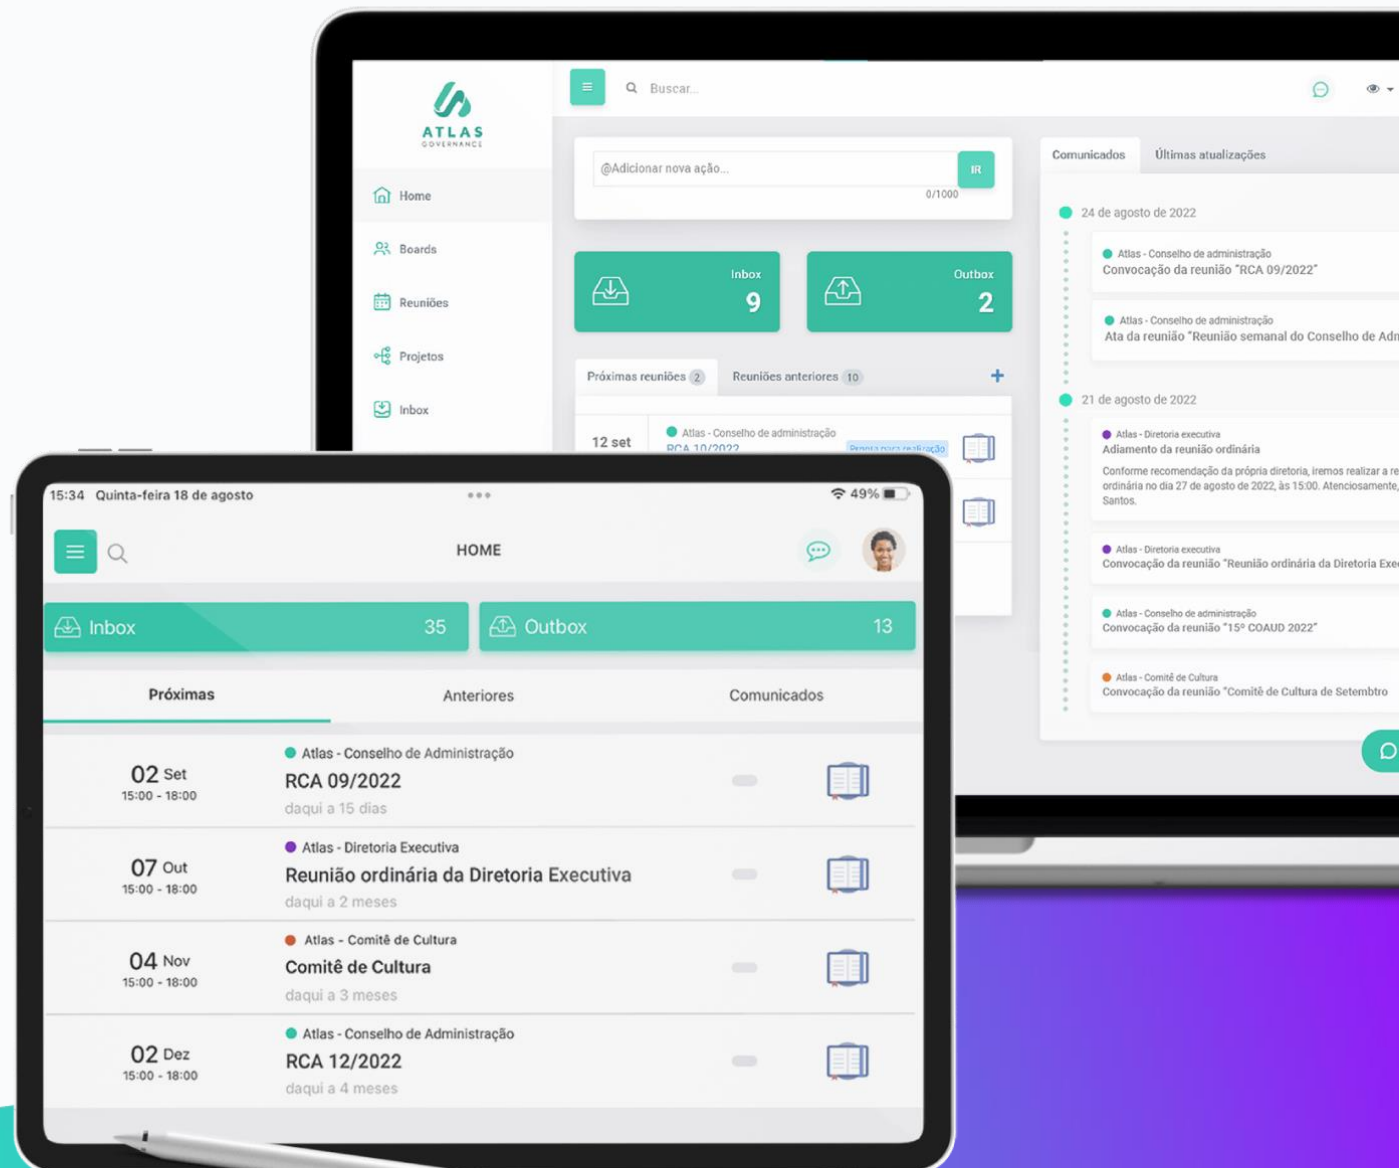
ATLAS
GOVERNANCE

Home
Boards
Reuniões
Projetos
Inbox

Buscar...

@Adicionar nova ação...
IR
0/1000

Inbox
9

Outbox
2

Próximas reuniões 2
Reuniões anteriores 10
+

12 set
Atlas - Conselho de administração
RCA 10/2022
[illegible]

Comunicados
Últimas atualizações

24 de agosto de 2022
Atlas - Conselho de administração
Convocação da reunião "RCA 09/2022"
Atlas - Conselho de administração
Ata da reunião "Reunião semanal do Conselho de Adm

21 de agosto de 2022
Atlas - Diretoria executiva
Adiamento da reunião ordinária
Conforme recomendação da própria diretoria, iremos realizar a re ordinária no dia 27 de agosto de 2022, às 15:00. Atenciosamente, Santos.
Atlas - Diretoria executiva
Convocação da reunião "Reunião ordinária da Diretoria Exe
Atlas - Conselho de administração
Convocação da reunião "15º COAUD 2022"
Atlas - Comitê de Cultura
Convocação da reunião "Comitê de Cultura de Setembro

15:34 Quinta-feira 18 de agosto
49%

HOME

Inbox 35
Outbox 13

Próximas
Anteriores
Comunicados

02 Set
15:00 - 18:00
Atlas - Conselho de Administração
RCA 09/2022
daqui a 15 dias

07 Out
15:00 - 18:00
Atlas - Diretoria Executiva
Reunião ordinária da Diretoria Executiva
daqui a 2 meses

04 Nov
15:00 - 18:00
Atlas - Comitê de Cultura
Comitê de Cultura
daqui a 3 meses

02 Dez
15:00 - 18:00
Atlas - Conselho de Administração
RCA 12/2022
daqui a 4 meses